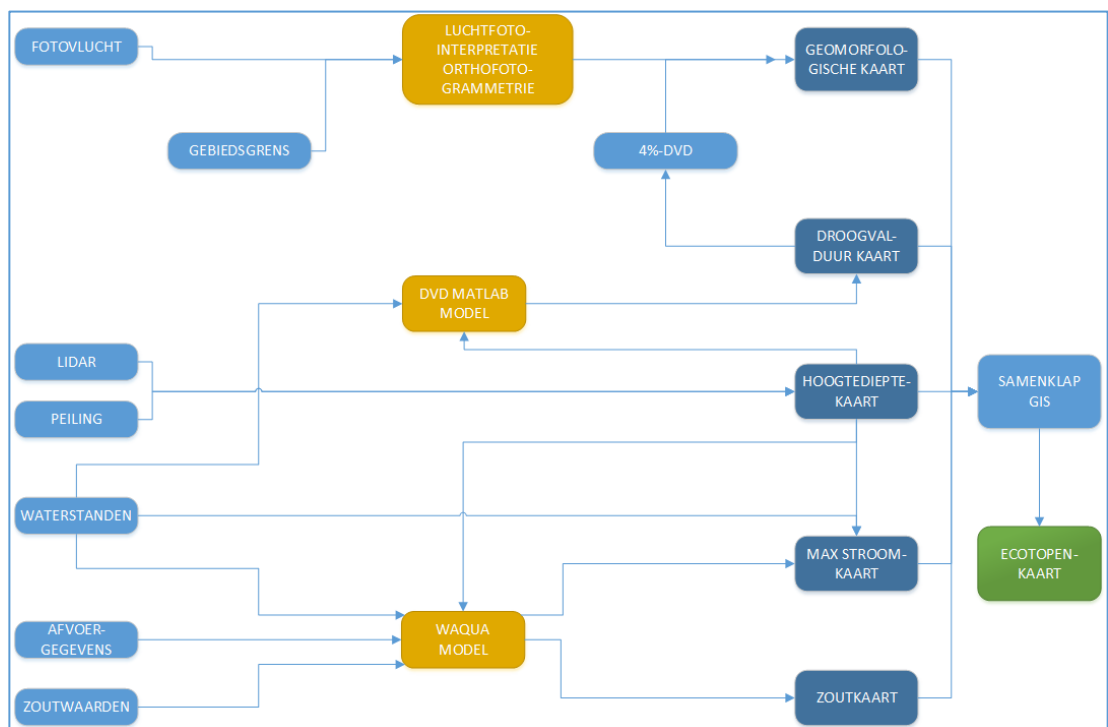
FOTOVLUCHT

LUCHTFOTO-INTERPRETATIE ORTHOFOTO-GRAMMETRIE

GEOMORFOLO-GISCHE KAART

GEBIEDSGRENS

4%-DVD

DROOGVAL-DUUR KAART

DVD MATLAB MODEL

LIDAR

PEILING

HOOGTEDIEPTE-KAART

SAMENKLAP GIS

WATERSTANDEN

MAX STROOM-KAART

ECOTOPEN-KAART

AFVOER-GEGEVENS

WAQUA MODEL

ZOUTWAARDEN

ZOUTKAART